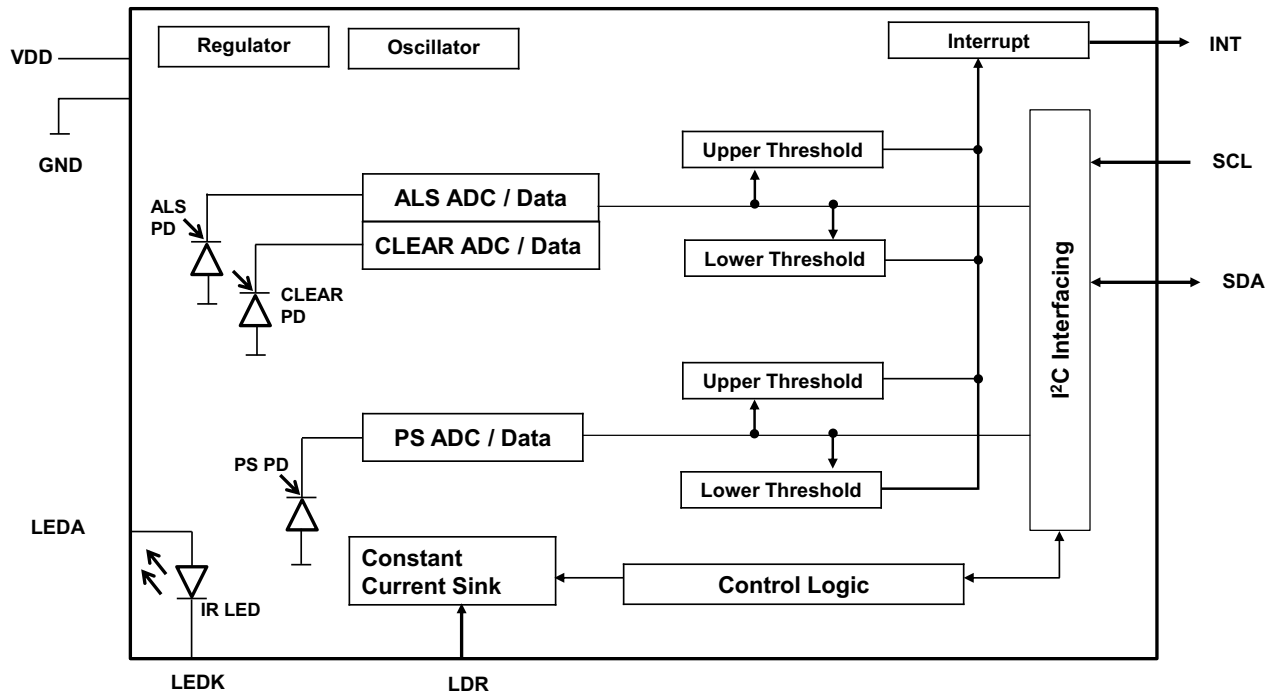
VDD

GND

Regulator

Oscillator

Interrupt

INT

Upper Threshold

SCL

ALS PD

ALS ADC / Data

CLEAR ADC / Data

Lower Threshold

$I^2C$ Interfacing

SDA

CLEAR PD

Upper Threshold

PS ADC / Data

PS PD

Lower Threshold

LEDA

Constant Current Sink

Control Logic

IR LED

LEDK

LDR